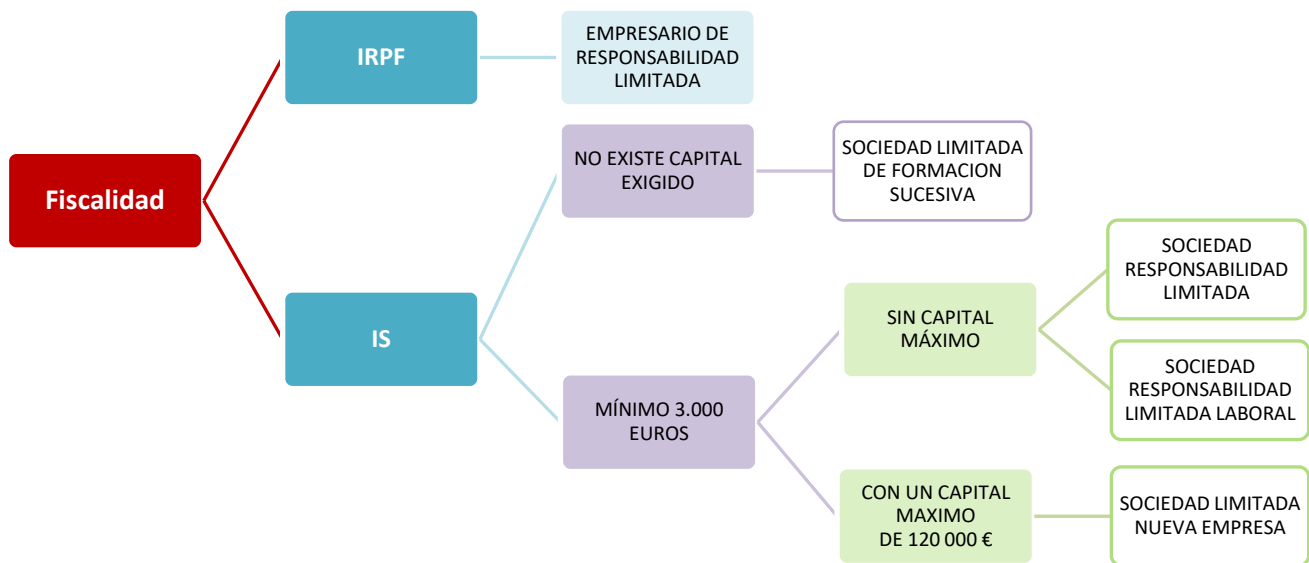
Fiscalidad

IRPF

EMPRESARIO DE RESPONSABILIDAD LIMITADA

IS

NO EXISTE CAPITAL EXIGIDO

SOCIEDAD LIMITADA DE FORMACION SUCESIVA

MÍNIMO 3.000 EUROS

SIN CAPITAL MÁXIMO

SOCIEDAD RESPONSABILIDAD LIMITADA

SOCIEDAD RESPONSABILIDAD LIMITADA LABORAL

CON UN CAPITAL MAXIMO DE 120 000 €

SOCIEDAD LIMITADA NUEVA EMPRESA